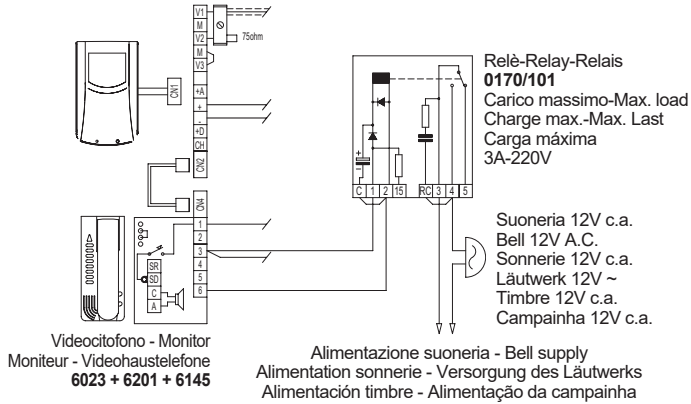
V1
M
V2
M
V3
75ohm
CN1
+A
+
-
+D
CH
CN2
CN4
1
2
3
4
5
6
SR
SD
C
A

Relè-Relay-Relais
**0170/101**
Carico massimo-Max. load
Charge max.-Max. Last
Carga máxima
3A-220V

C 1 2 15
RC 3 4 5

Suoneria 12V c.a.
Bell 12V A.C.
Sonnerie 12V c.a.
Läutwerk 12V ~
Timbre 12V c.a.
Campainha 12V c.a.

Videocitofono - Monitor
Moniteur - Videohaustelefone
**6023 + 6201 + 6145**

Alimentazione suoneria - Bell supply
Alimentation sonnerie - Versorgung des Läutwerks
Alimentación timbre - Alimentação da campainha